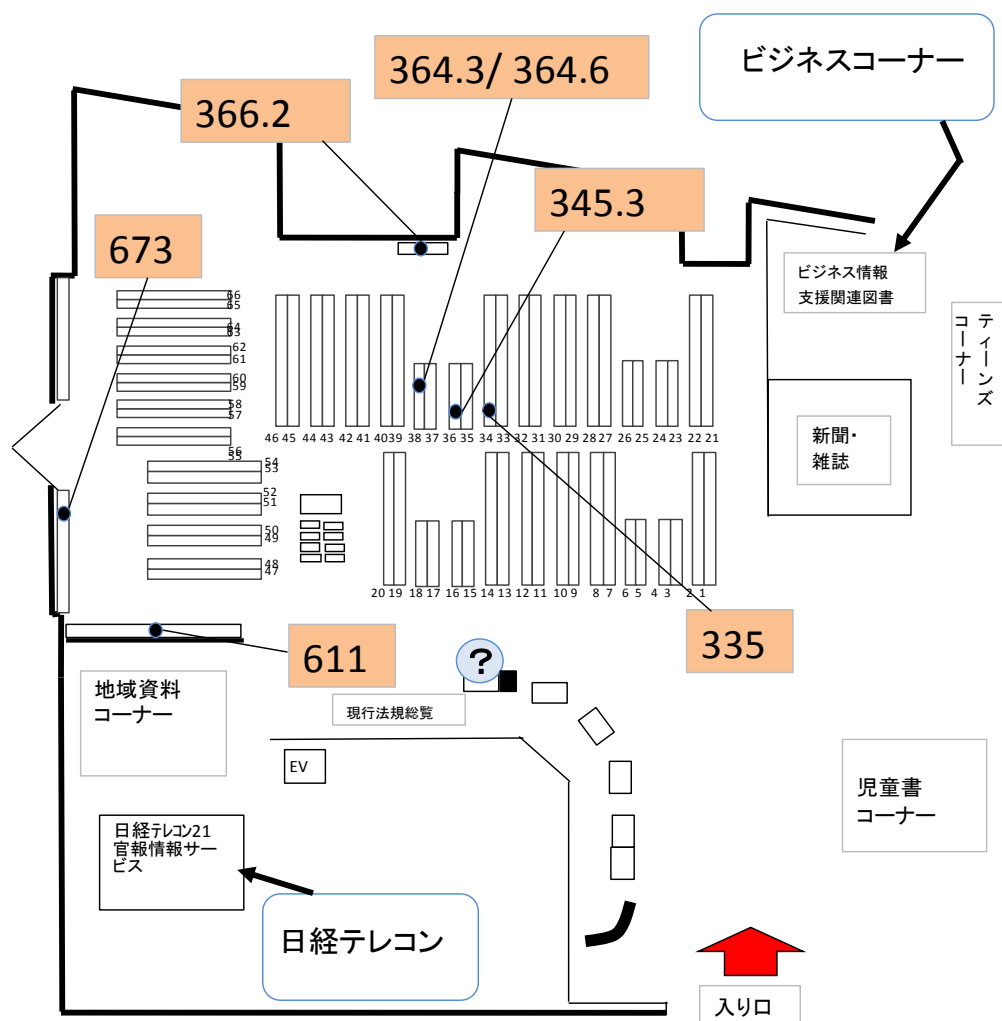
364.3/ 364.6

ビジネスコーナー

366.2

345.3

673

ビジネス情報
支援関連図書

ティーンズコーナー

66
65
64
63
62
61
60
59
58
57
56
55
54
53
52
51
50
49
48
47

46 45 44 43 42 41 40 39 38 37 36 35 34 33 32 31 30 29 28 27 26 25 24 23 22 21

新聞・
雑誌

20 19 18 17 16 15 14 13 12 11 10 9 8 7 6 5 4 3 2 1

611

335

?

地域資料
コーナー

現行法規総覧

EV

児童書
コーナー

日経テレコン21
官報情報サービス

日経テレコン

入り口